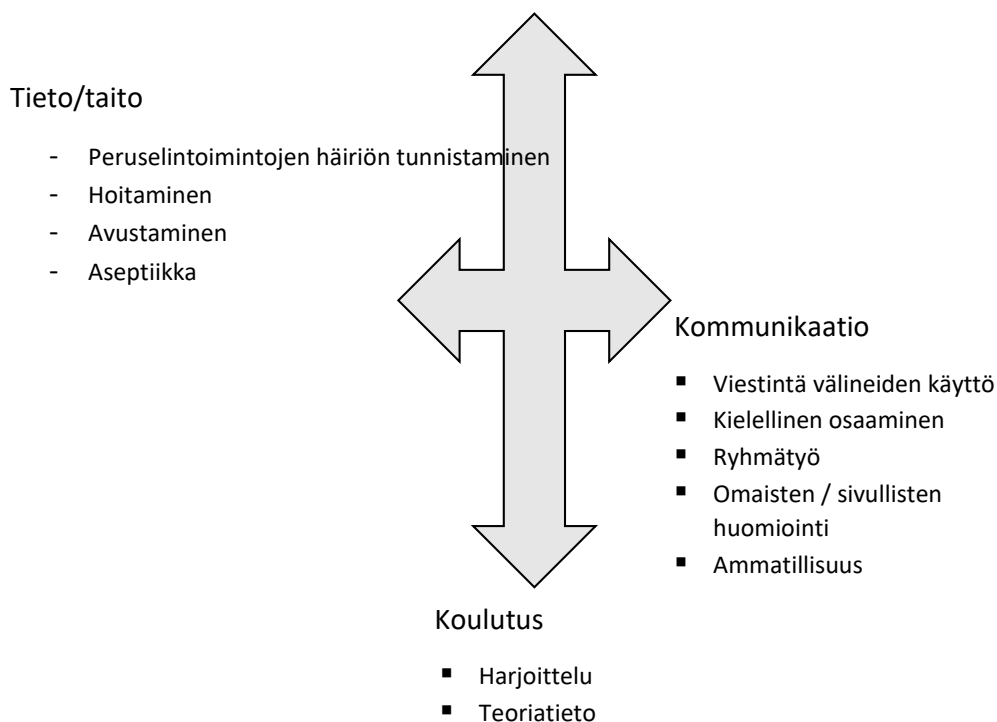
Tieto/taito

- Peruselintoimintojen häiriön tunnistaminen
- Hoitaminen
- Avustaminen
- Aseptiikka

Kommunikaatio

- Viestintä välineiden käyttö
- Kielellinen osaaminen
- Ryhmätyö
- Omaisten / sivullisten huomiointi
- Ammatillisuus

Koulutus

- Harjoittelu
- Teoriatieto